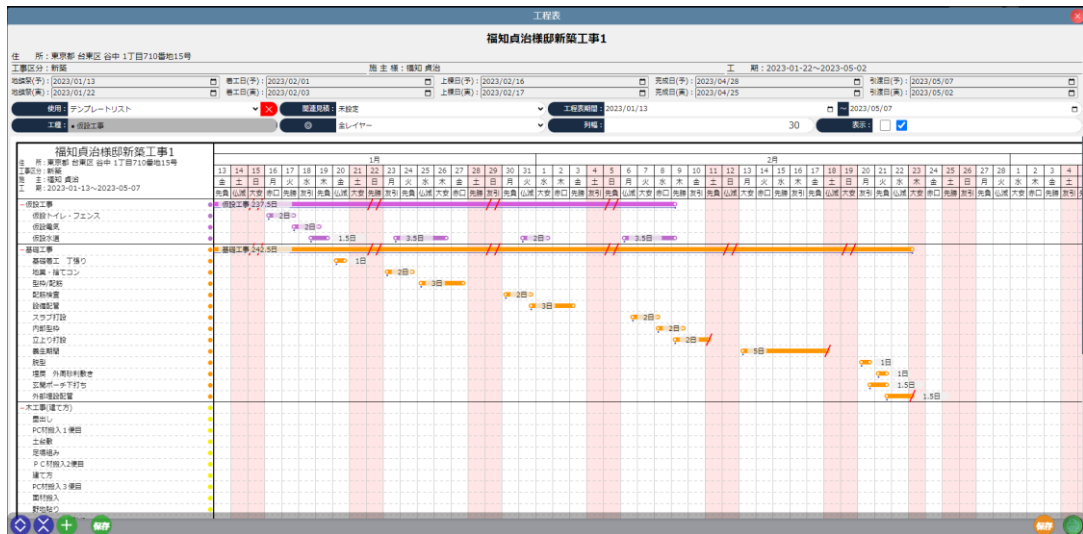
工程表

福知貞治様邸新築工事1

住　所：東京都 台東区 谷中 1丁目710番地15号
工事区分：新築　施 主 様：福知 貞治　工　期：2023-01-22～2023-05-02
地鎮祭(予)：2023/01/13　着工日(予)：2023/02/01　上棟日(予)：2023/02/16　完成日(予)：2023/04/28　引渡日(予)：2023/05/07
地鎮祭(実)：2023/01/22　着工日(実)：2023/02/03　上棟日(実)：2023/02/17　完成日(実)：2023/04/25　引渡日(実)：2023/05/02

使用：テンプレートリスト　関連見積：未設定　工程表期間：2023/01/13 ~ 2023/05/07
工程：●仮設工事　全レイヤー　列幅：30　表示：

福知貞治様邸新築工事1
住　所：東京都 台東区 谷中 1丁目710番地15号
工事区分：新築
施　主：福知 貞治
工　期：2023-01-13～2023-05-07

1月　2月

13 14 15 16 17 18 19 20 21 22 23 24 25 26 27 28 29 30 31 1 2 3 4 5 6 7 8 9 10 11 12 13 14 15 16 17 18 19 20 21 22 23 24 25 26 27 28 1 2 3 4
金 土 日 月 火 水 木 金 土 日 月 火 水 木 金 土 日 月 火 水 木 金 土 日 月 火 水 木 金 土 日 月 火 水 木 金 土 日 月 火 水 木 金 土 日 月 火 水 木 金 土
先負 仏滅 大安 赤口 先勝 友引 先負 仏滅 大安 先勝 友引 先負 仏滅 大安 赤口 先勝 友引 先負 仏滅 大安 赤口 先勝 友引 先負 仏滅 大安 赤口 先勝 友引 先負 仏滅 大安 赤口 先勝 友引 先負 仏滅 大安 赤口 先勝 友引 先負 仏滅 大安 赤口 先勝 友引 先負 仏滅 大安 赤口 先勝

仮設工事　仮設工事 237.5日
仮設トイレ・フェンス　2日
仮設電気　2日
仮設水道　1.5日　3.5日　2日　3.5日
基礎工事　基礎工事 242.5日
基礎着工　丁張り　1日
地業・捨てコン　2日
型枠/配筋　3日
配筋検査　2日
設備配管　3日
スラブ打設　2日
内部型枠　2日
立上り打設　2日
養生期間　5日
脱型　1日
埋戻　外周砂利敷き　1日
玄関ポーチ下打ち　1.5日
外部埋設配管　1.5日
木工事(建て方)
墨出し
PC材搬入1便目
土台敷
足場組み
ＰＣ材搬入2便目
建て方
PC材搬入３便目
面材搬入
野地貼り

保存　保存